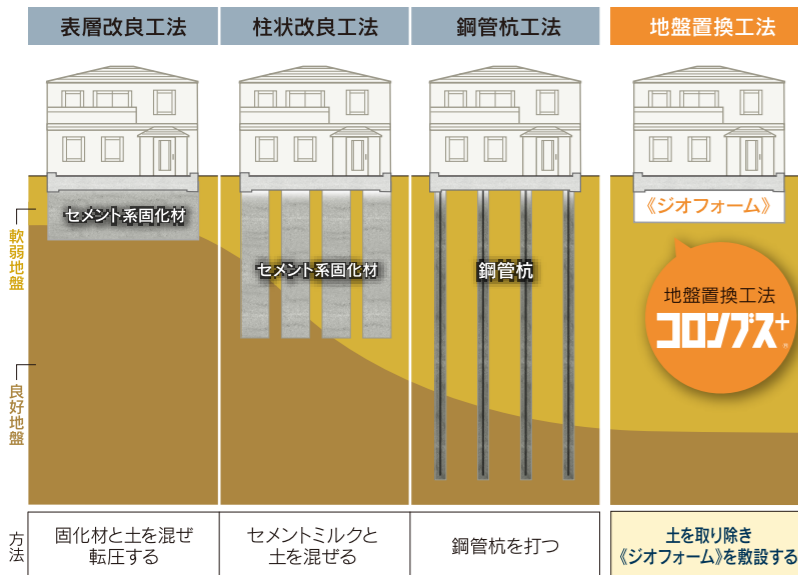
| 表層改良工法 | 柱状改良工法 | 鋼管杭工法 | 地盤置換工法 |
|---|---|---|---|
| セメント系固化材 | セメント系固化材 | 鋼管杭 | 《ジオフォーム》 |

軟弱地盤

良好地盤

地盤置換工法
コロンブス+

| 方法 | 固化材と土を混ぜ転圧する | セメントミルクと土を混ぜる | 鋼管杭を打つ | 土を取り除き《ジオフォーム》を敷設する |
|---|---|---|---|---|